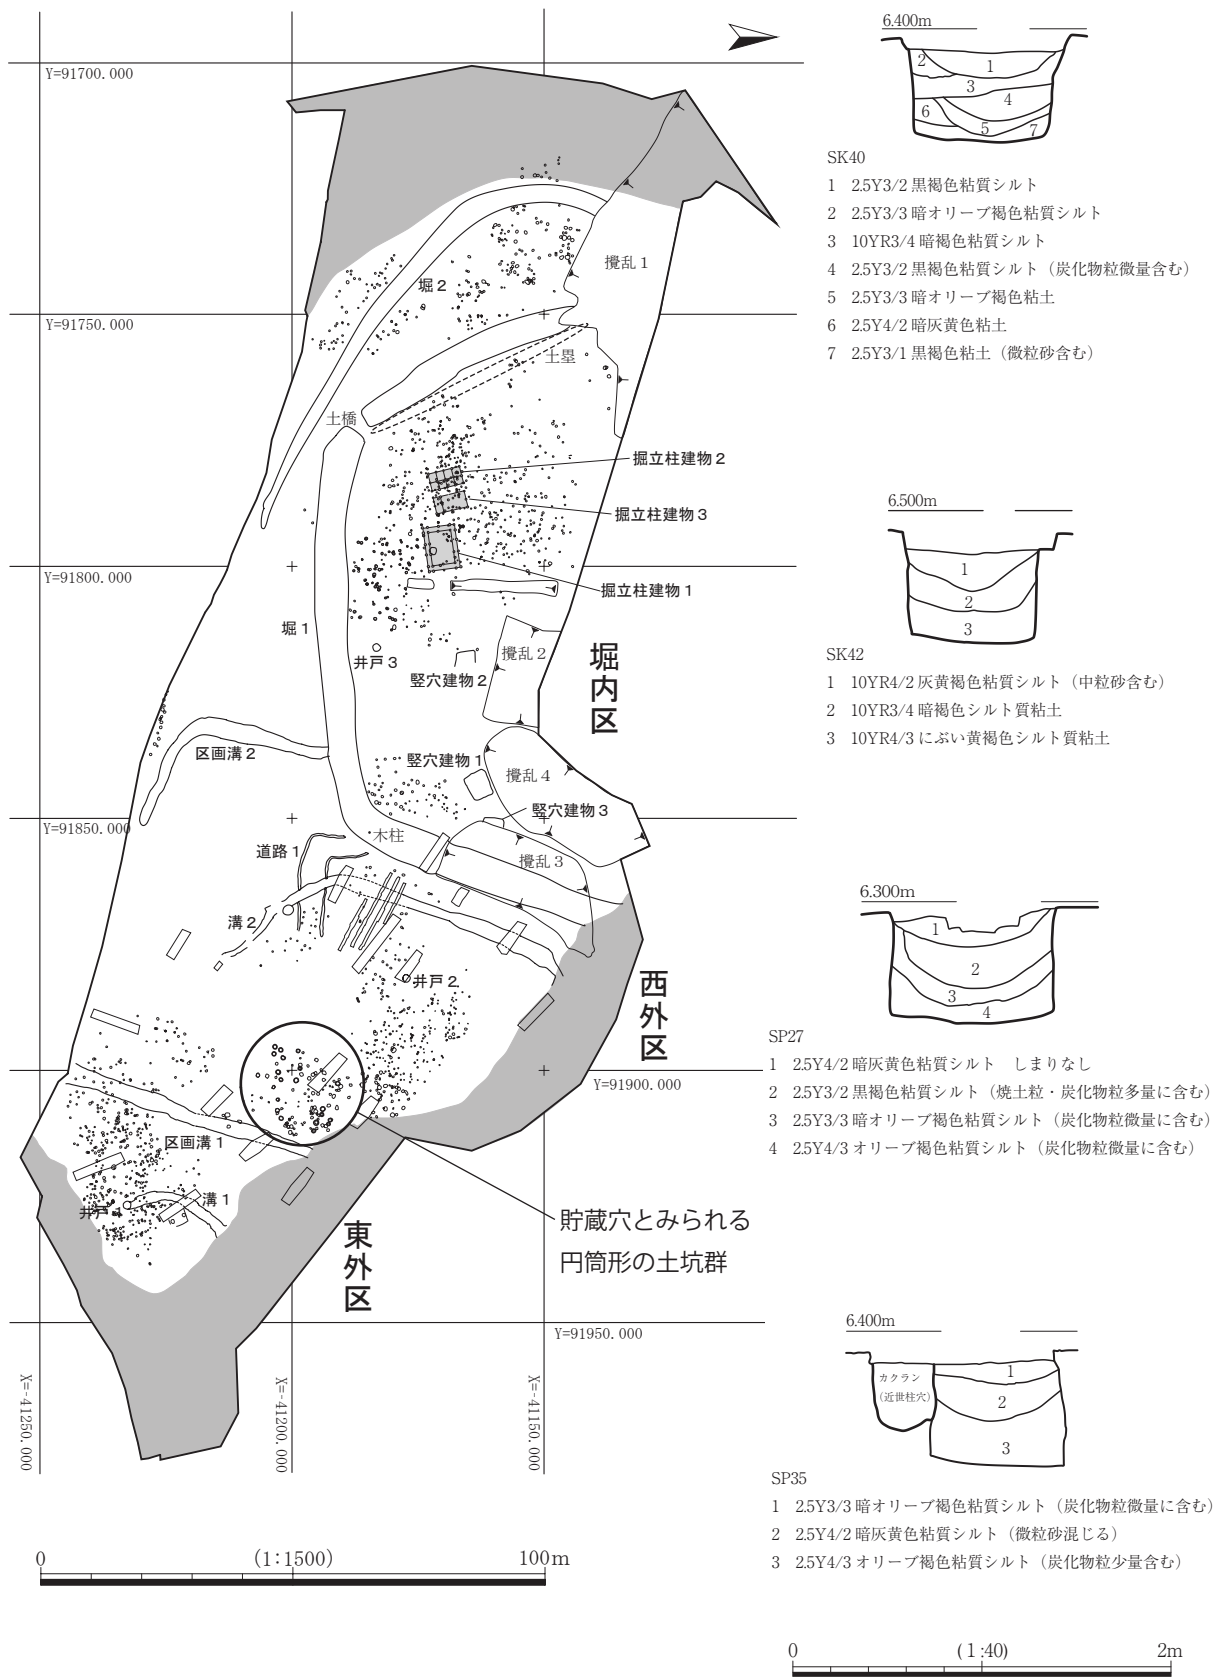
Y=91700.000
Y=91750.000
Y=91800.000
Y=91850.000
Y=91900.000
Y=91950.000

撹乱 1
堀 2
土塁
土橋
掘立柱建物 2
掘立柱建物 3
掘立柱建物 1
堀 1
井戸 3
竪穴建物 2
撹乱 2
堀内区
区画溝 2
竪穴建物 1
撹乱 4
竪穴建物 3
木柱
道路 1
撹乱 3
溝 2
井戸 2
西外区
区画溝 1
溝 1
井戸 1
貯蔵穴とみられる
円筒形の土坑群
東外区

X=-41250.000
X=-41200.000
X=-41150.000

0 (1:1500) 100m

6.400m
SK40
1 2.5Y3/2 黒褐色粘質シルト
2 2.5Y3/3 暗オリーブ褐色粘質シルト
3 10YR3/4 暗褐色粘質シルト
4 2.5Y3/2 黒褐色粘質シルト（炭化物粒微量含む）
5 2.5Y3/3 暗オリーブ褐色粘土
6 2.5Y4/2 暗灰黄色粘土
7 2.5Y3/1 黒褐色粘土（微粒砂含む）

6.500m
SK42
1 10YR4/2 灰黄褐色粘質シルト（中粒砂含む）
2 10YR3/4 暗褐色シルト質粘土
3 10YR4/3 にぶい黄褐色シルト質粘土

6.300m
SP27
1 2.5Y4/2 暗灰黄色粘質シルト　しまりなし
2 2.5Y3/2 黒褐色粘質シルト（焼土粒・炭化物粒多量に含む）
3 2.5Y3/3 暗オリーブ褐色粘質シルト（炭化物粒微量に含む）
4 2.5Y4/3 オリーブ褐色粘質シルト（炭化物粒微量に含む）

6.400m
カクラン（近世柱穴）
SP35
1 2.5Y3/3 暗オリーブ褐色粘質シルト（炭化物粒微量に含む）
2 2.5Y4/2 暗灰黄色粘質シルト（微粒砂混じる）
3 2.5Y4/3 オリーブ褐色粘質シルト（炭化物粒少量含む）

0 (1:40) 2m